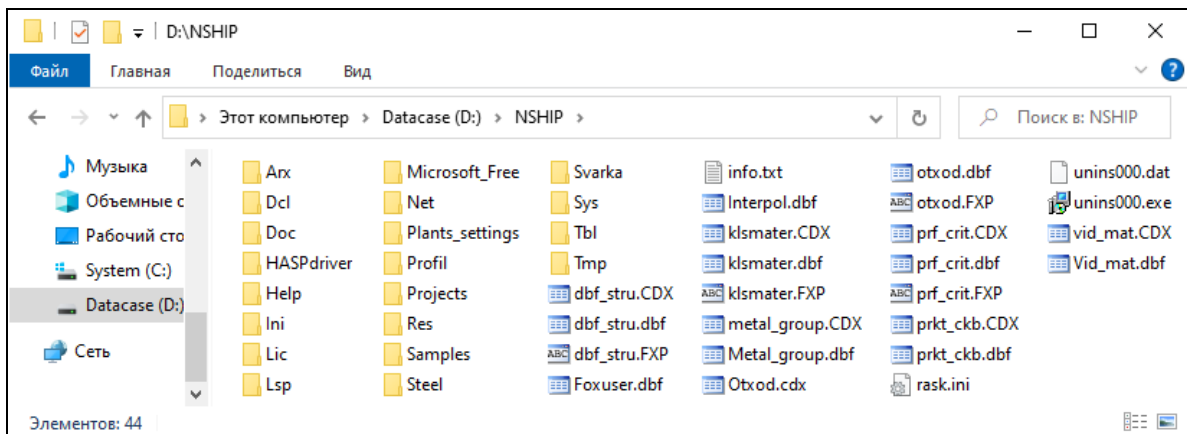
D:\NSHIP

Файл Главная Поделиться Вид

Этот компьютер > Datacase (D:) > NSHIP >

Поиск в: NSHIP

Музыка
Объемные с
Рабочий сто
System (C:)
Datacase (D:)
Сеть

Arx
Dcl
Doc
HASPdriver
Help
Ini
Lic
Lsp

Microsoft_Free
Net
Plants_settings
Profil
Projects
Res
Samples
Steel

Svarka
Sys
Tbl
Tmp
dbf_stru.CDX
dbf_stru.dbf
dbf_stru.FXP
Foxuser.dbf

info.txt
Interpol.dbf
klsmater.CDX
klsmater.dbf
klsmater.FXP
metal_group.CDX
Metal_group.dbf
Otxod.cdx

otxod.dbf
otxod.FXP
prf_crit.CDX
prf_crit.dbf
prf_crit.FXP
prkt_ckb.CDX
prkt_ckb.dbf
rask.ini

unins000.dat
unins000.exe
vid_mat.CDX
Vid_mat.dbf

Элементов: 44